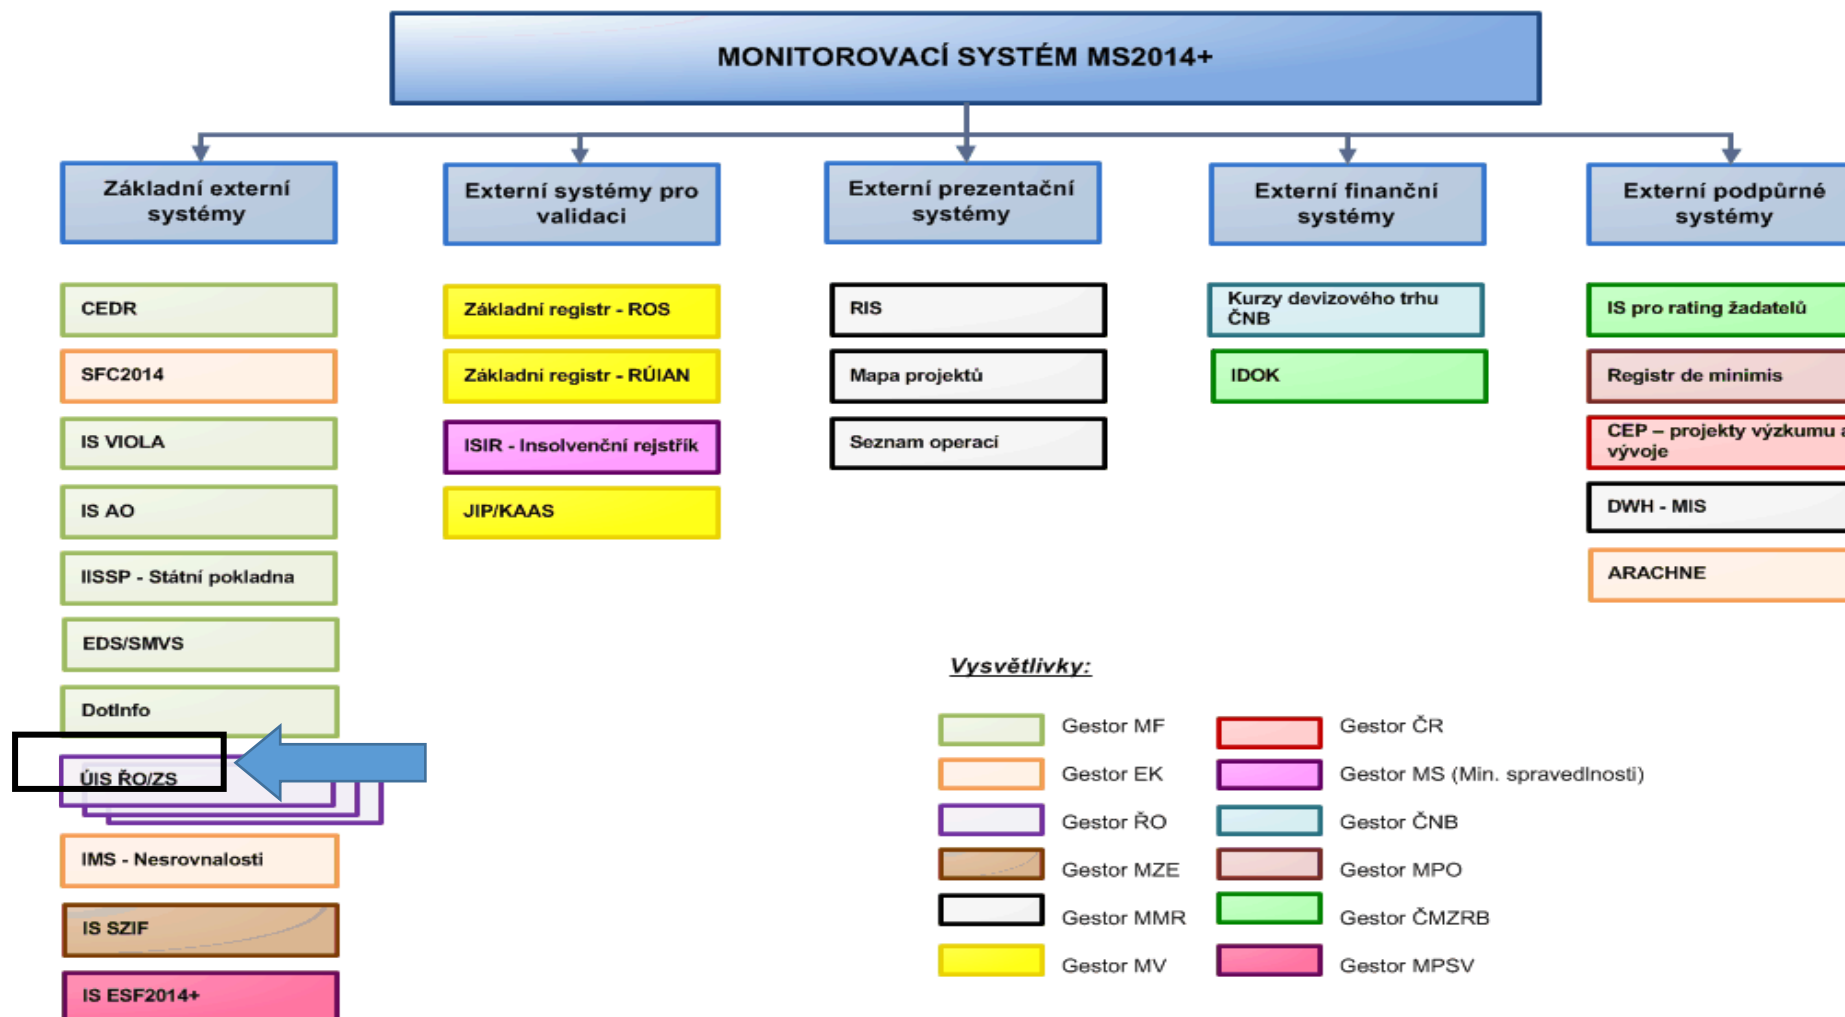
MONITOROVACÍ SYSTÉM MS2014+

Základní externí systémy

CEDR

SFC2014

IS VIOLA

IS AO

IISSP - Státní pokladna

EDS/SMVS

DotInfo

ÚIS ŘO/ZS

IMS - Nesrovnalosti

IS SZIF

IS ESF2014+

Externí systémy pro validaci

Základní registr - ROS

Základní registr - RÚIAN

ISIR - Insolvenční rejstřík

JIP/KAAS

Externí prezentační systémy

RIS

Mapa projektů

Seznam operací

Externí finanční systémy

Kurzy devizového trhu ČNB

IDOK

Externí podpůrné systémy

IS pro rating žadatelů

Registr de minimis

CEP – projekty výzkumu a vývoje

DWH - MIS

ARACHNE

Vysvětlivky:

Gestor MF

Gestor EK

Gestor ŘO

Gestor MZE

Gestor MMR

Gestor MV

Gestor ČR

Gestor MS (Min. spravedlnosti)

Gestor ČNB

Gestor MPO

Gestor ČMZRB

Gestor MPSV